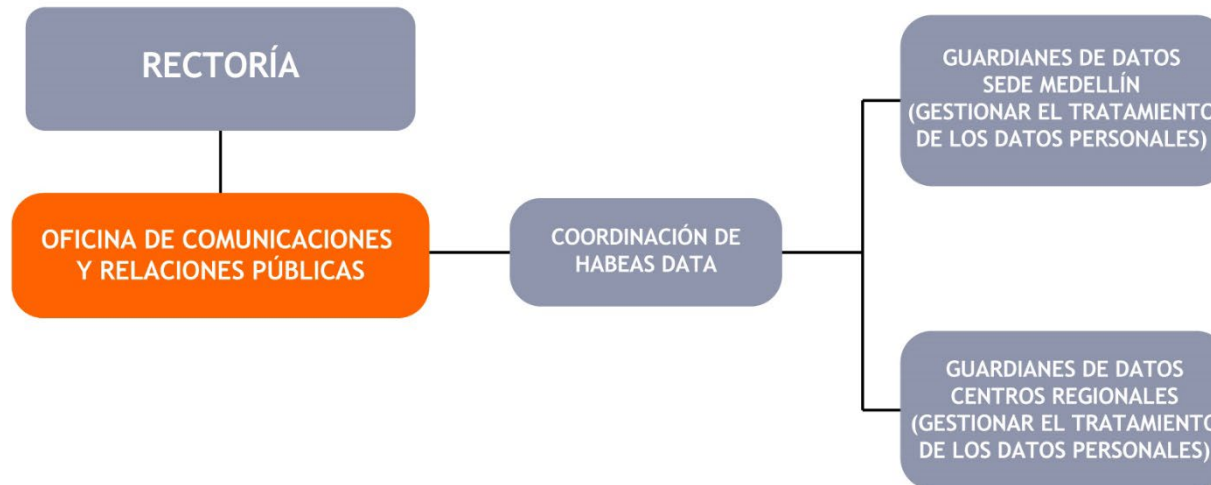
RECTORÍA

OFICINA DE COMUNICACIONES Y RELACIONES PÚBLICAS

COORDINACIÓN DE HABEAS DATA

GUARDIANES DE DATOS SEDE MEDELLÍN (GESTIONAR EL TRATAMIENTO DE LOS DATOS PERSONALES)

GUARDIANES DE DATOS CENTROS REGIONALES (GESTIONAR EL TRATAMIENTO DE LOS DATOS PERSONALES)